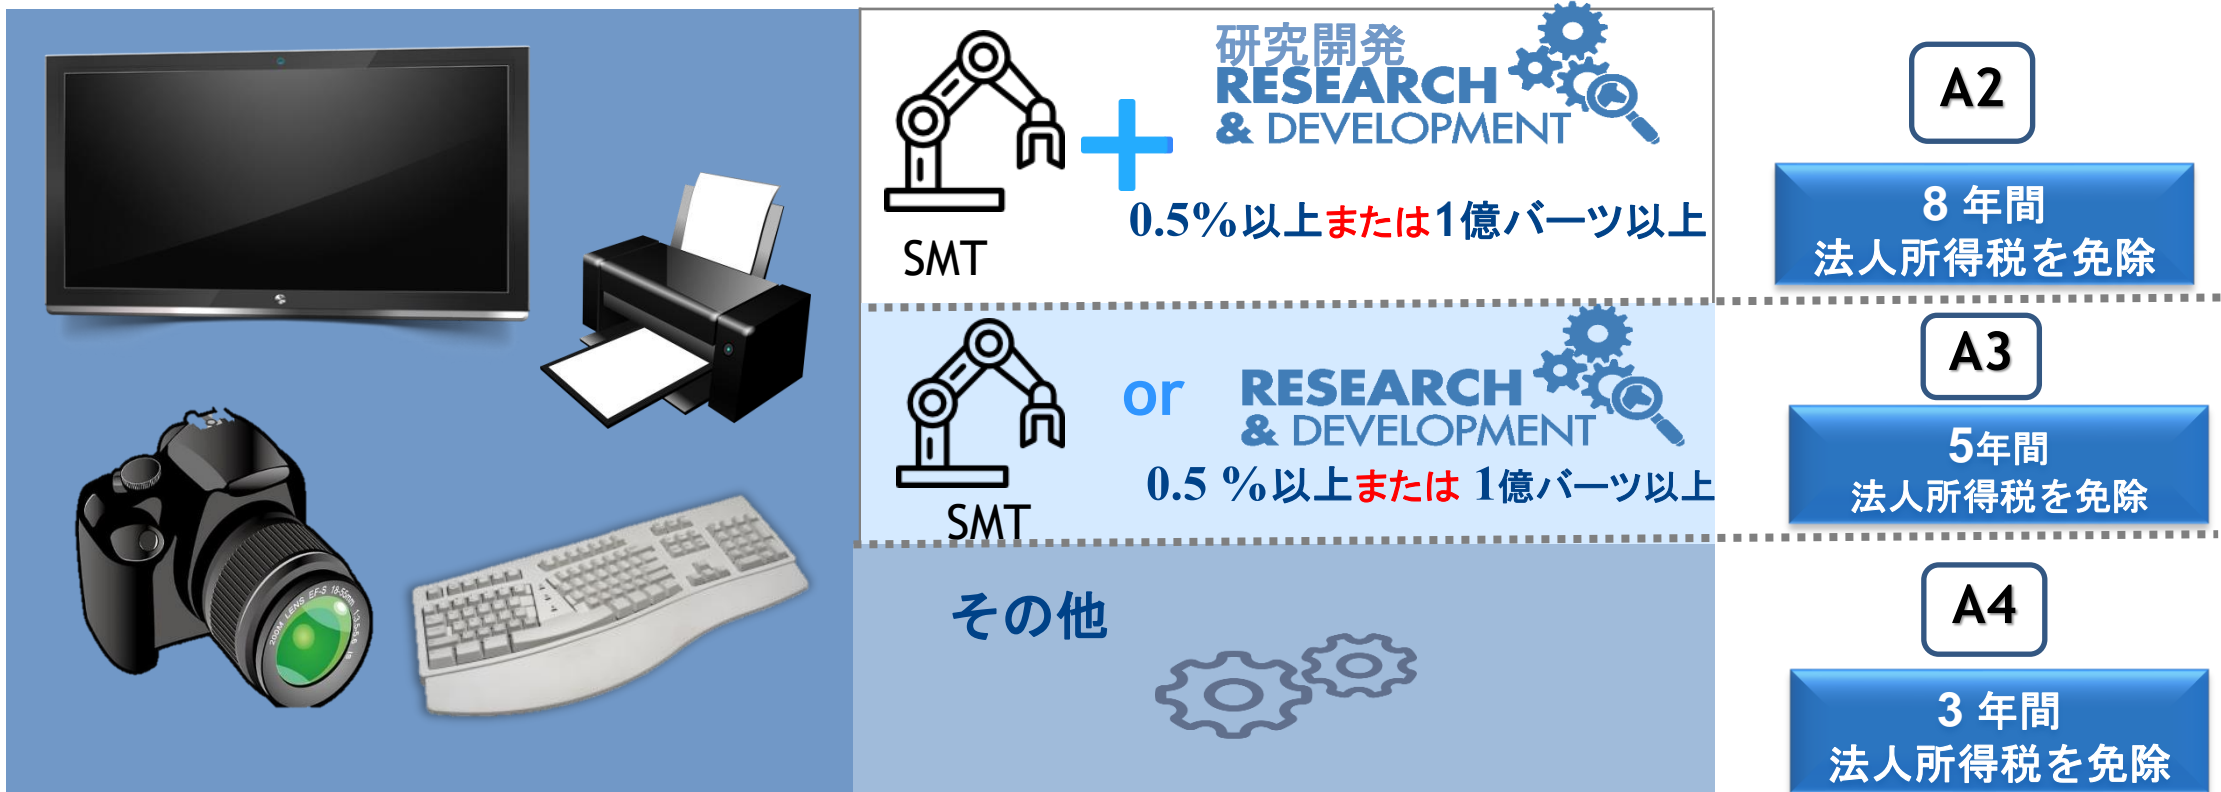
SMT

研究開発
RESEARCH
& DEVELOPMENT

0.5%以上または1億バーツ以上

A2

8 年間
法人所得税を免除

SMT

or

RESEARCH
& DEVELOPMENT

0.5 %以上または 1億バーツ以上

A3

5年間
法人所得税を免除

その他

A4

3 年間
法人所得税を免除